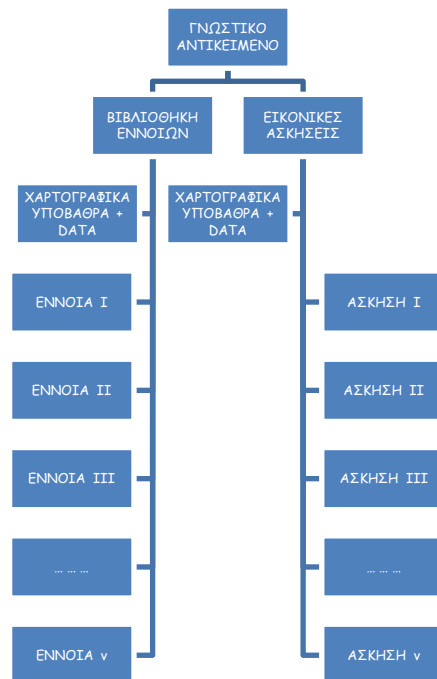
ΓΝΩΣΤΙΚΟ ΑΝΤΙΚΕΙΜΕΝΟ

ΒΙΒΛΙΟΘΗΚΗ ΕΝΝΟΙΩΝ

ΧΑΡΤΟΓΡΑΦΙΚΑ ΥΠΟΒΑΘΡΑ + DATA

ΕΝΝΟΙΑ I

ΕΝΝΟΙΑ II

ΕΝΝΟΙΑ III

… … …

ΕΝΝΟΙΑ ν

ΕΙΚΟΝΙΚΕΣ ΑΣΚΗΣΕΙΣ

ΧΑΡΤΟΓΡΑΦΙΚΑ ΥΠΟΒΑΘΡΑ + DATA

ΑΣΚΗΣΗ I

ΑΣΚΗΣΗ II

ΑΣΚΗΣΗ III

… … …

ΑΣΚΗΣΗ ν